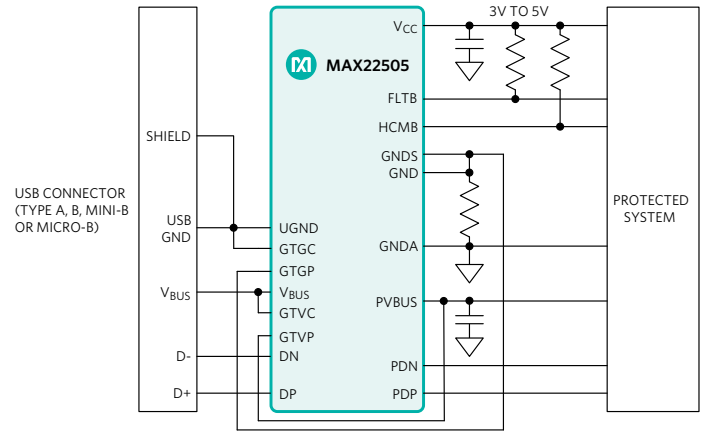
3V TO 5V

$V_{CC}$

MAX22505

FLTB

HCMB

GNDS

GND

GNDA

PVBUS

PDN

PDP

UGND

GTGC

GTGP

$V_{BUS}$

GTVC

GTVP

DN

DP

SHIELD

USB CONNECTOR (TYPE A, B, MINI-B OR MICRO-B)

USB GND

$V_{BUS}$

D-

D+

PROTECTED SYSTEM